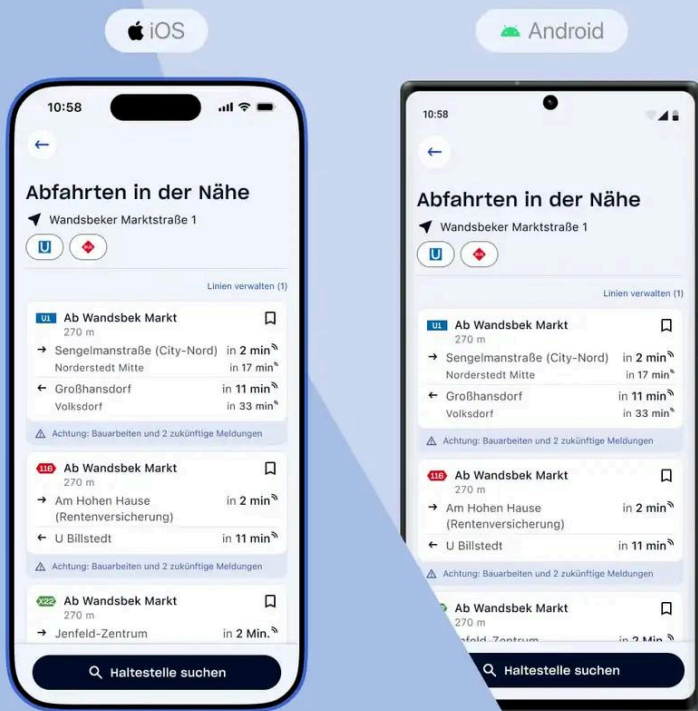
iOS

10:58

Abfahrten in der Nähe

Wandsbeker Marktstraße 1

U

Linien verwalten (1)

U1 Ab Wandsbek Markt
270 m

→ Sengelmanstraße (City-Nord) in 2 min
Norderstedt Mitte in 17 min

← Großhansdorf in 11 min
Volksdorf in 33 min

Achtung: Bauarbeiten und 2 zukünftige Meldungen

116 Ab Wandsbek Markt
270 m

→ Am Hohen Hause (Rentenversicherung) in 2 min

← U Billstedt in 11 min

Achtung: Bauarbeiten und 2 zukünftige Meldungen

X22 Ab Wandsbek Markt
270 m

→ Jenfeld-Zentrum in 2 Min.

Haltestelle suchen

Android

10:58

Abfahrten in der Nähe

Wandsbeker Marktstraße 1

U

Linien verwalten (1)

U1 Ab Wandsbek Markt
270 m

→ Sengelmanstraße (City-Nord) in 2 min
Norderstedt Mitte in 17 min

← Großhansdorf in 11 min
Volksdorf in 33 min

Achtung: Bauarbeiten und 2 zukünftige Meldungen

116 Ab Wandsbek Markt
270 m

→ Am Hohen Hause (Rentenversicherung) in 2 min

← U Billstedt in 11 min

Achtung: Bauarbeiten und 2 zukünftige Meldungen

Ab Wandsbek Markt
270 m

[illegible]feld-Zentrum in 2 Min.

Haltestelle suchen